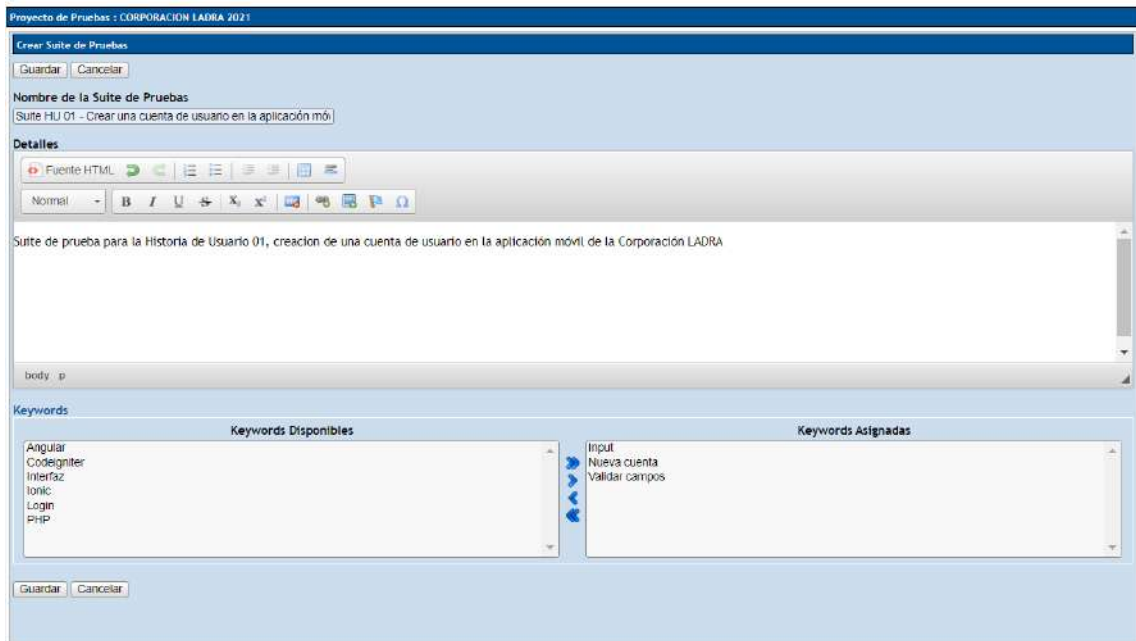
Proyecto de Pruebas : CORPORACION LADRA 2021

Crear Suite de Pruebas

Guardar Cancelar

Nombre de la Suite de Pruebas

Suite HU 01 - Crear una cuenta de usuario en la aplicación mó

Detalles

Fuente HTML

Normal

B I U S $X_2$ $X^2$ Ω

Suite de prueba para la Historia de Usuario 01, creacion de una cuenta de usuario en la aplicación móvil de la Corporación LADRA

body p

Keywords

| Keywords Disponibles | Keywords Asignadas |
|---|---|
| Angular | Input |
| CodeIgniter | Nueva cuenta |
| Interfaz | Validar campos |
| Ionic | |
| Login | |
| PHP | |

Guardar Cancelar